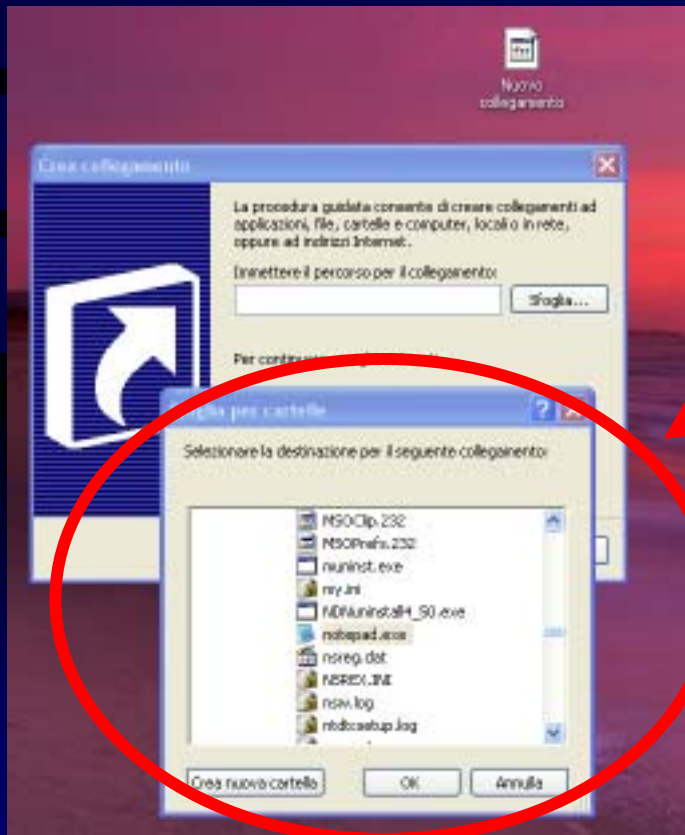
Nuovo collegamento

Crea collegamento

La procedura guidata consente di creare collegamenti ad applicazioni, file, cartelle e computer, locali o in rete, oppure ad indirizzi Internet.

Immettere il percorso per il collegamento:

Sfoglia...

Per continuare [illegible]

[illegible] per cartelle

Selezionare la destinazione per il seguente collegamento:

MSOClip.232
MSOPrefs.232
neuninst.exe
my.ini
NDNuninstall4_50.exe
notepad.exe
nsreg.dat
NSREX.INI
nsw.log
ntdtcsetup.log

Crea nuova cartella
OK
Annulla